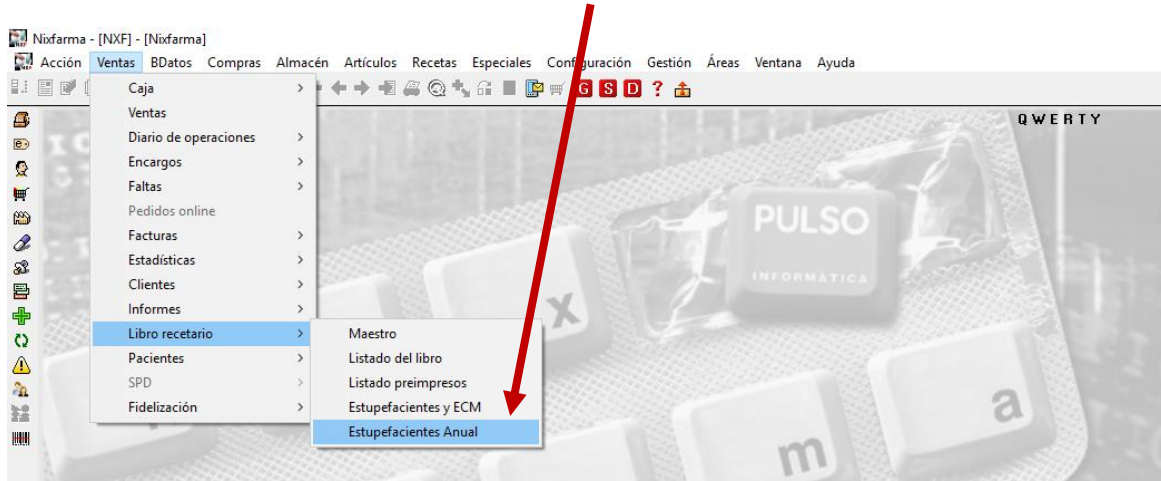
Nixfarma - [NXF] - [Nixfarma]

Acción Ventas BDatos Compras Almacén Artículos Recetas Especiales Configuración Gestión Áreas Ventana Ayuda

G S D ?

QWERTY

Caja
Ventas
Diario de operaciones
Encargos
Faltas
Pedidos online
Facturas
Estadísticas
Clientes
Informes
Libro recetario
Pacientes
SPD
Fidelización

Maestro
Listado del libro
Listado preimpresos
Estupefacientes y ECM
Estupefacientes Anual

PULSO
INFORMATICA

x
a
m
a